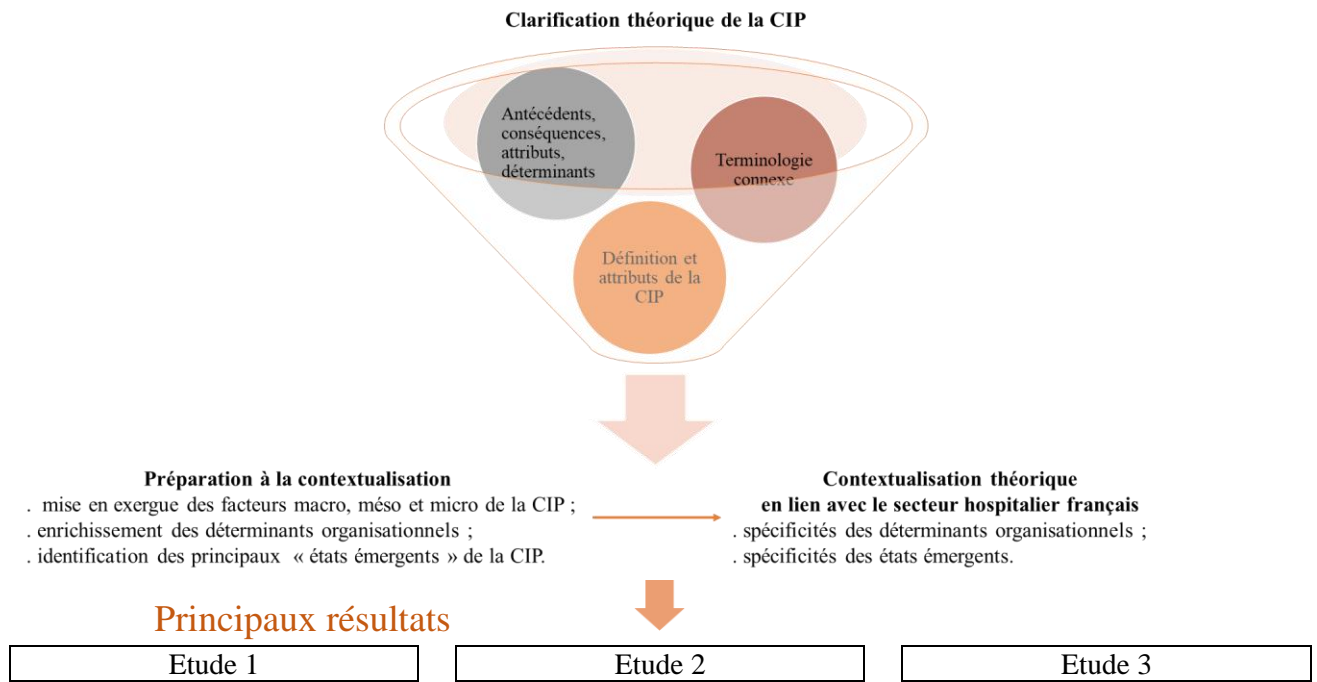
Clarification théorique de la CIP

Antécédents, conséquences, attributs, déterminants

Terminologie connexe

Définition et attributs de la CIP

Préparation à la contextualisation
. mise en exergue des facteurs macro, méso et micro de la CIP ;
. enrichissement des déterminants organisationnels ;
. identification des principaux « états émergents » de la CIP.

Contextualisation théorique en lien avec le secteur hospitalier français
. spécificités des déterminants organisationnels ;
. spécificités des états émergents.

Principaux résultats

Etude 1

Etude 2

Etude 3